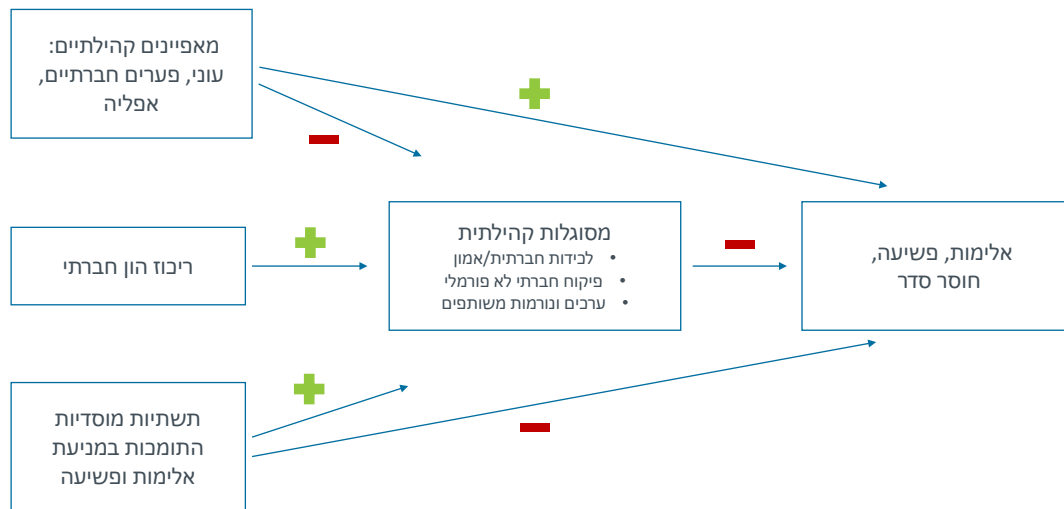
מאפיינים קהילתיים:
עוני, פערים חברתיים,
אפליה

ריכוז הון חברתי

תשתיות מוסדיות
התומכות במניעת
אלימות ופשיעה

מסוגלות קהילתית
• לכידות חברתית/אמון
• פיקוח חברתי לא פורמלי
• ערכים ונורמות משותפים

אלימות, פשיעה,
חוסר סדר